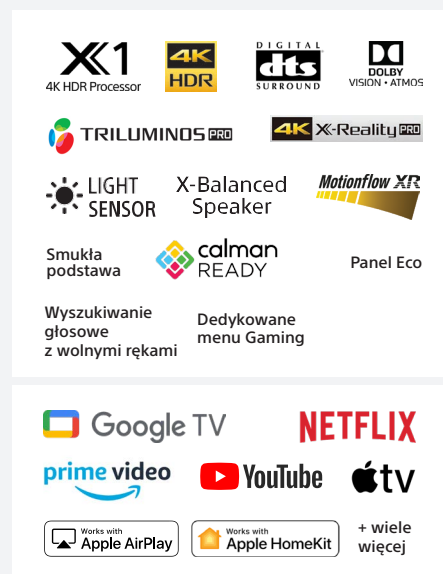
X1
4K HDR Processor

4K
HDR

DIGITAL
dts
SURROUND

DOLBY
VISION • ATMOS

TRILUMINOS PRO

4K X-Reality PRO

LIGHT
SENSOR

X-Balanced
Speaker

Motionflow XR

Smukła
podstawa

calman
READY

Panel Eco

Wyszukiwanie
głosowe
z wolnymi rękami

Dedykowane
menu Gaming

Google TV

NETFLIX

prime video

YouTube

tv

Works with
Apple AirPlay

Works with
Apple HomeKit

+ wiele
więcej